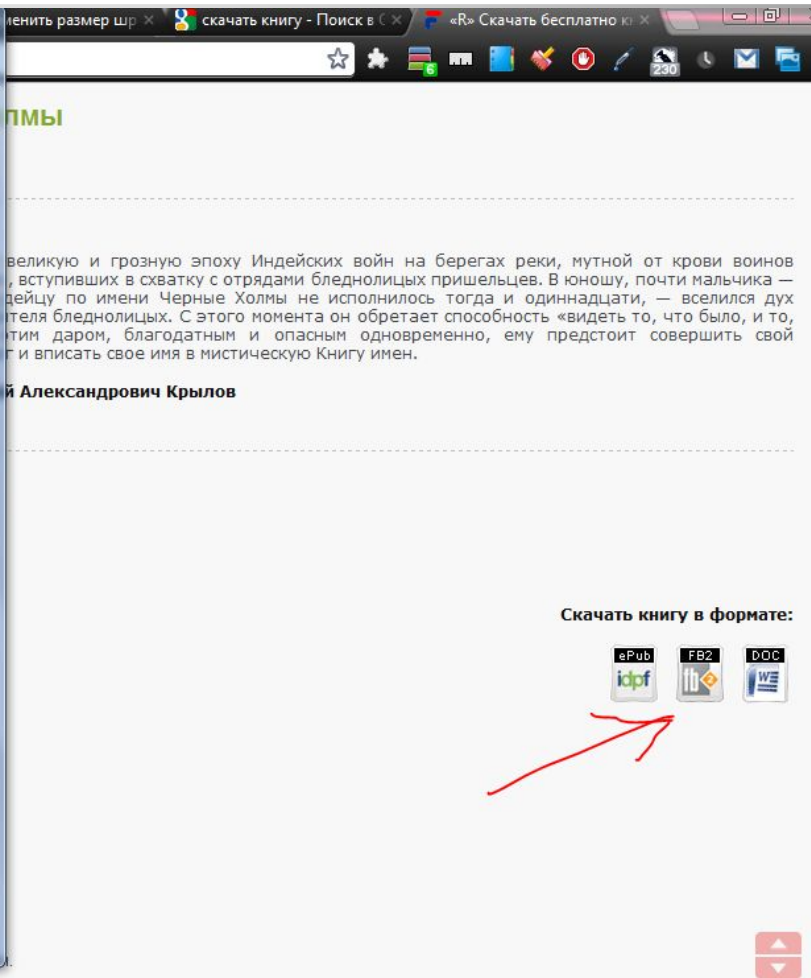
менить размер шр ×   скачать книгу - Поиск в ( ×   «R» Скачать бесплатно к ×

6   230

лмы

великую и грозную эпоху Индейских войн на берегах реки, мутной от крови воинов , вступивших в схватку с отрядами бледнолицых пришельцев. В юношу, почти мальчика — дейцу по имени Черные Холмы не исполнилось тогда и одиннадцати, — вселился дух теля бледнолицых. С этого момента он обретает способность «видеть то, что было, и то, этим даром, благодатным и опасным одновременно, ему предстоит совершить свой г и вписать свое имя в мистическую Книгу имен.

й Александрович Крылов

Скачать книгу в формате:

ePub idpf   FB2   DOC W

).